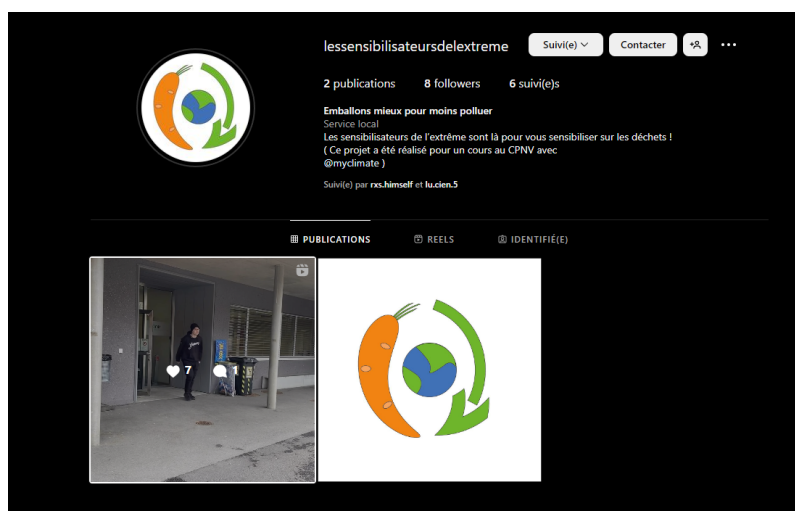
lessensibilisateursdelextreme

Suivi(e) Contacter

2 publications 8 followers 6 suivi(e)s

Emballons mieux pour moins polluer
Service local
Les sensibilisateurs de l'extrême sont là pour vous sensibiliser sur les déchets !
( Ce projet a été réalisé pour un cours au CPNV avec
@myclimate )

Suivi(e) par rxs.himself et lu.cien.5

PUBLICATIONS REELS IDENTIFIÉ(E)

7 1